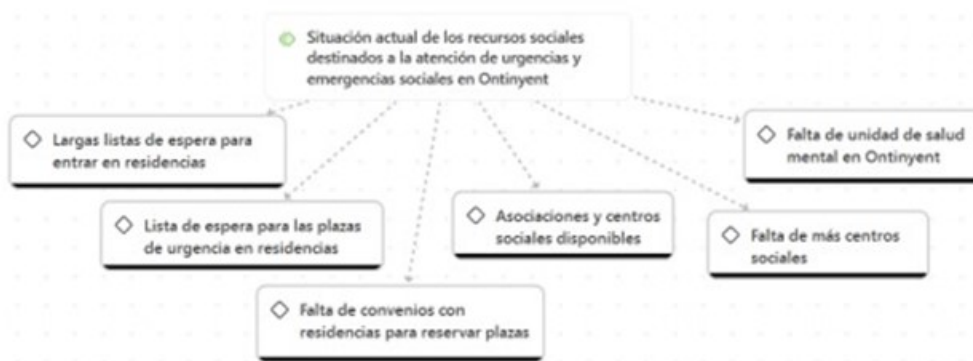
Situación actual de los recursos sociales destinados a la atención de urgencias y emergencias sociales en Ontinyent

Largas listas de espera para entrar en residencias

Lista de espera para las plazas de urgencia en residencias

Falta de convenios con residencias para reservar plazas

Asociaciones y centros sociales disponibles

Falta de más centros sociales

Falta de unidad de salud mental en Ontinyent